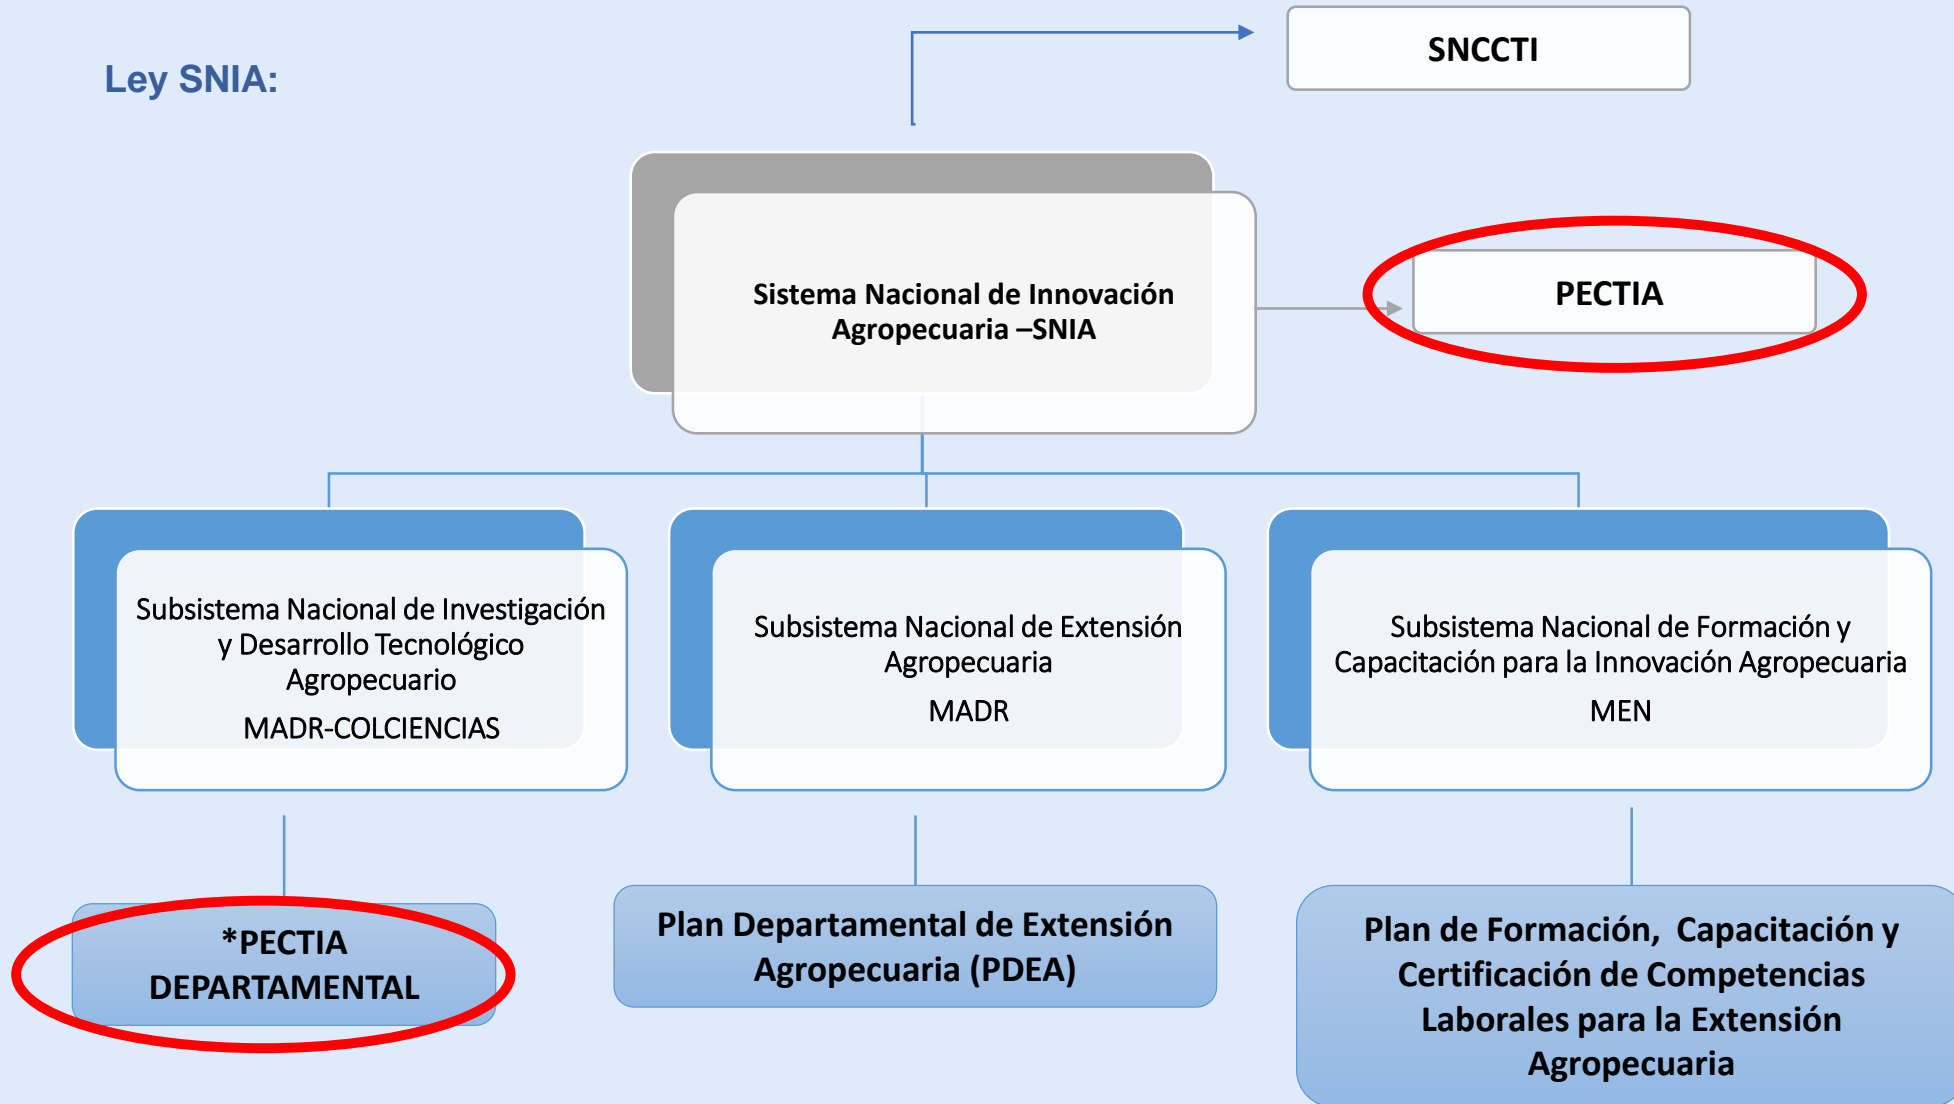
Ley SNIA:

SNCCTI

Sistema Nacional de Innovación Agropecuaria –SNIA

PECTIA

Subsistema Nacional de Investigación y Desarrollo Tecnológico Agropecuario
MADR-COLCIENCIAS

Subsistema Nacional de Extensión Agropecuaria
MADR

Subsistema Nacional de Formación y Capacitación para la Innovación Agropecuaria
MEN

*PECTIA DEPARTAMENTAL

Plan Departamental de Extensión Agropecuaria (PDEA)

Plan de Formación, Capacitación y Certificación de Competencias Laborales para la Extensión Agropecuaria